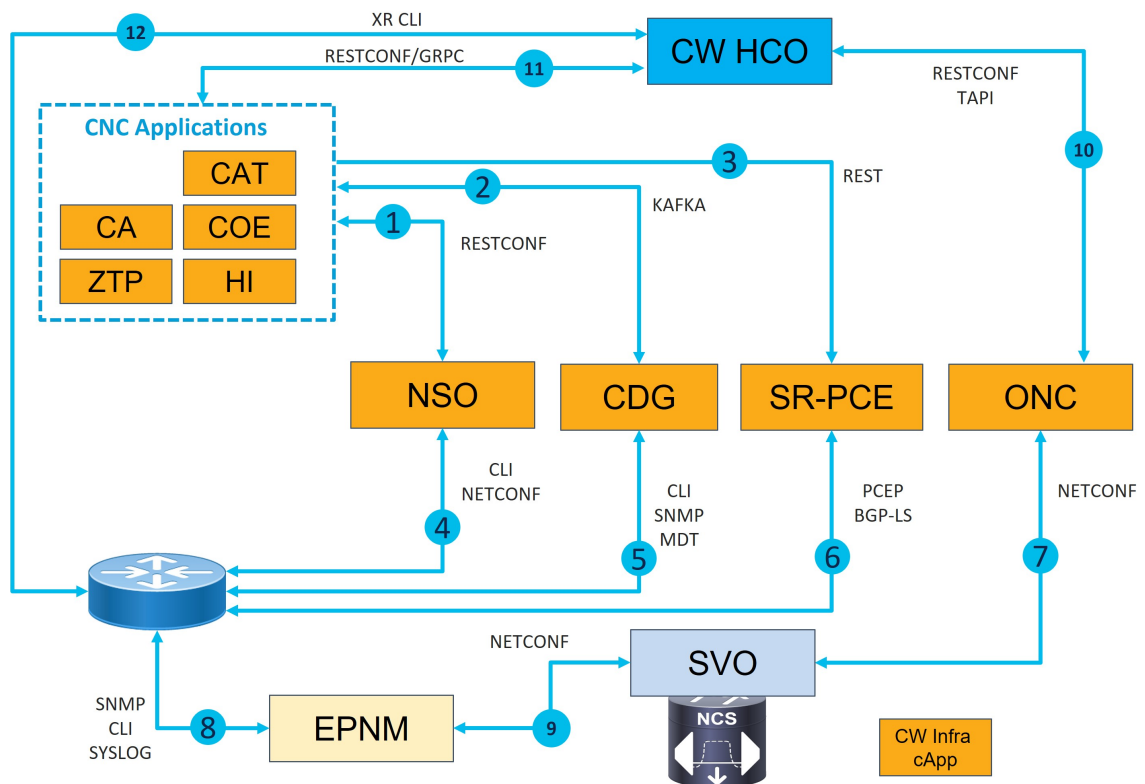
12
XR CLI
CW HCO
RESTCONF/GRPC
11
RESTCONF
TAPI
CNC Applications
CAT
CA
COE
ZTP
HI
3
REST
2
KAFKA
1
RESTCONF
10
NSO
CDG
SR-PCE
ONC
CLI
NETCONF
CLI
SNMP
MDT
PCEP
BGP-LS
NETCONF
4
5
6
7
NETCONF
SVO
NCS
SNMP
CLI
SYSLOG
8
EPNM
9
CW Infra
cApp